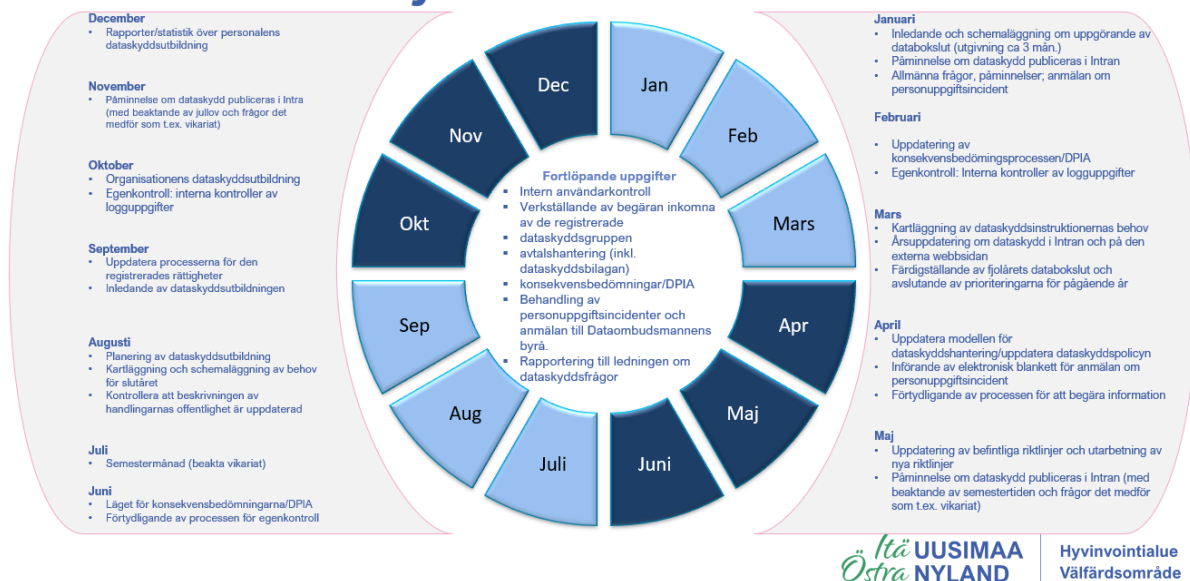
December
• Rapporter/statistik över personalens dataskyddsutbildning

November
• Påminnelse om dataskyd publiceras i Intra (med beaktande av jullov och frågor det medför som t.ex. vikariat)

Oktober
• Organisationens dataskyddsutbildning
• Egenkontroll: interna kontroller av logguppgifter

September
• Uppdatera processerna för den registrerades rättigheter
• Inledande av dataskyddsutbildningen

Augusti
• Planering av dataskyddsutbildning
• Kartläggning och schemaläggning av behov för slutåret
• Kontrollera att beskrivningen av handlingarnas offentlighet är uppdaterad

Juli
• Semestermånad (beakta vikariat)

Juni
• Läget för konsekvensbedömningarna/DPIA
• Förtydligande av processen för egenkontroll

Dec
Jan
Nov
Feb
Okt
Mars
Sep
Apr
Aug
Maj
Juli
Juni

Fortlöpande uppgifter
• Intern användarkontroll
• Verkställande av begäran inkomna av de registrerade
• dataskyddsgruppen
• avtalshantering (inkl. dataskyddsbilagan)
• konsekvensbedömningar/DPIA
• Behandling av personuppgiftsincidenter och anmälan till Dataombudsmannens byrå.
• Rapportering till ledningen om dataskyddsfrågor

Januari
• Inledande och schemaläggning om uppgörande av databokslut (utgivning ca 3 mån.)
• Påminnelse om dataskydd publiceras i Intran
• Allmänna frågor, påminnelser; anmälan om personuppgiftsincident

Februari
• Uppdatering av konsekvensbedömingsprocessen/DPIA
• Egenkontroll: Interna kontroller av logguppgifter

Mars
• Kartläggning av dataskyddsinstruktionernas behov
• Årsuppdatering om dataskydd i Intran och på den externa webbsidan
• Färdigställande av fjolårets databokslut och avslutande av prioriteringarna för pågående år

April
• Uppdatera modellen för dataskyddshantering/uppdatera dataskyddspolicyn
• Införande av elektronisk blankett för anmälan om personuppgiftsincident
• Förtydligande av processen för att begära information

Maj
• Uppdatering av befintliga riktlinjer och utarbetning av nya riktlinjer
• Påminnelse om dataskydd publiceras i Intran (med beaktande av semestertiden och frågor det medför som t.ex. vikariat)

Itä UUSIMAA
Östra NYLAND
Hyvinvointialue
Välfärdsområde